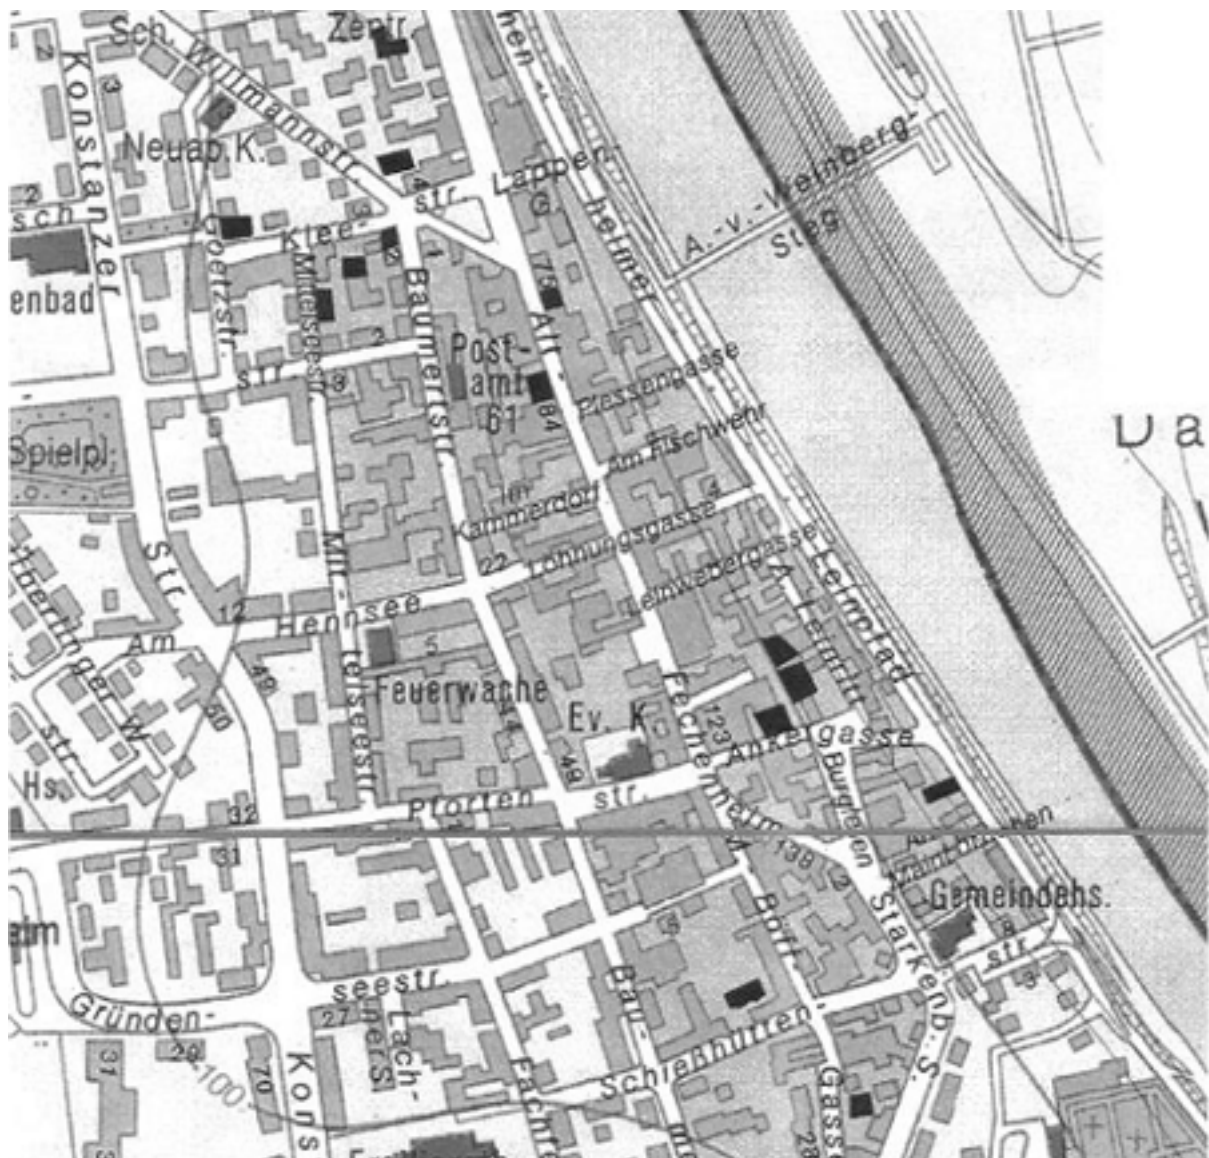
Sch. Willmannstr.
Zentr.
Konstanzer
Neuap. K.
sch
enbad
Goetzstr.
Klee-
Mittelgasse
str.
Baumertstr.
Post-
amt
61
Alt
Lappen-
G.
heimer
A.-v.-Weinberg-
Steg
Plessengasse
Am Fischwehr
Im Kammerdorf
Löhnungsgasse
Leinwebergasse
A. Leinpfad
Spielpl.
Str.
Hennsee
Mittelseestr.
Feuerwache
Ev. K.
Fechenheimer
Ankergasse
Burggasse
Am
Überlinger W.
str.
Hs.
Pforten
str.
Am Mainbogen
Gemeindehs.
Starkenb. S.
str.
Bornt-
Gasse
seestr.
Lach-
ner S.
Fachr.
Bau-
Schießhütten
Gründen-
Kons
aum
Da
2
3
14
8
4
1
2
76
84
4
22
12
5
49
50
44
123
49
139
32
31
27
29
70
31
100
28